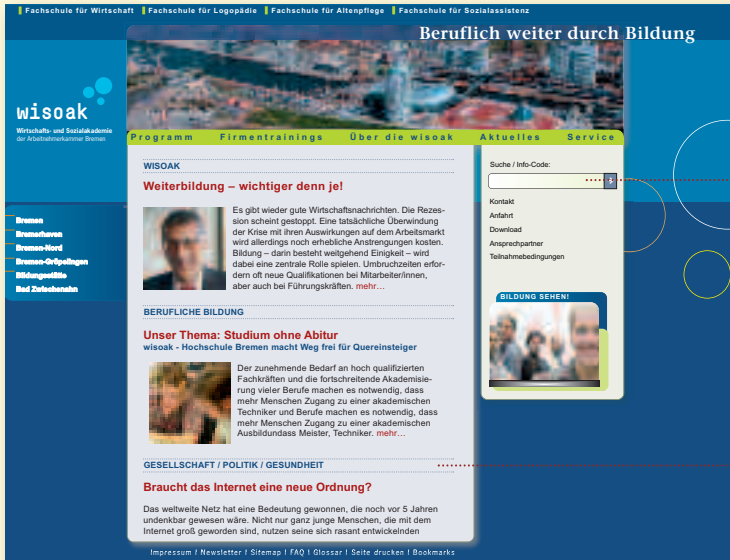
Fachschule für Wirtschaft | Fachschule für Logopädie | Fachschule für Altenpflege | Fachschule für Sozialassistenz

Beruflich weiter durch Bildung

wisoak

Wirtschafts- und Sozialakademie der Arbeitnehmerkammer Bremen

Programm Firmentrainings Über die wisoak Aktuelles Service

Bremen
Bremerhaven
Bremen-Nord
Bremen-Gröpelingen
Bildungsstätte
Bad Zwischenahn

WISOAK

Weiterbildung – wichtiger denn je!

Es gibt wieder gute Wirtschaftsnachrichten. Die Rezession scheint gestoppt. Eine tatsächliche Überwindung der Krise mit ihren Auswirkungen auf dem Arbeitsmarkt wird allerdings noch erhebliche Anstrengungen kosten. Bildung – darin besteht weitgehend Einigkeit – wird dabei eine zentrale Rolle spielen. Umbruchzeiten erfordern oft neue Qualifikationen bei Mitarbeiter/innen, aber auch bei Führungskräften. mehr...

BERUFLICHE BILDUNG

Unser Thema: Studium ohne Abitur
wisoak - Hochschule Bremen macht Weg frei für Quereinsteiger

Der zunehmende Bedarf an hoch qualifizierten Fachkräften und die fortschreitende Akademisierung vieler Berufe machen es notwendig, dass mehr Menschen Zugang zu einer akademischen Techniker und Berufe machen es notwendig, dass mehr Menschen Zugang zu einer akademischen Ausbildundass Meister, Techniker. mehr...

GESELLSCHAFT / POLITIK / GESUNDHEIT

Braucht das Internet eine neue Ordnung?

Das weltweite Netz hat eine Bedeutung gewonnen, die noch vor 5 Jahren undenkbar gewesen wäre. Nicht nur ganz junge Menschen, die mit dem Internet groß geworden sind, nutzen seine sich rasant entwickeinden

Suche / Info-Code:

Kontakt
Anfahrt
Download
Ansprechpartner
Teilnahmebedingungen

BILDUNG SEHEN!

Impressum | Newsletter | Sitemap | FAQ | Glossar | Seite drucken | Bookmarks